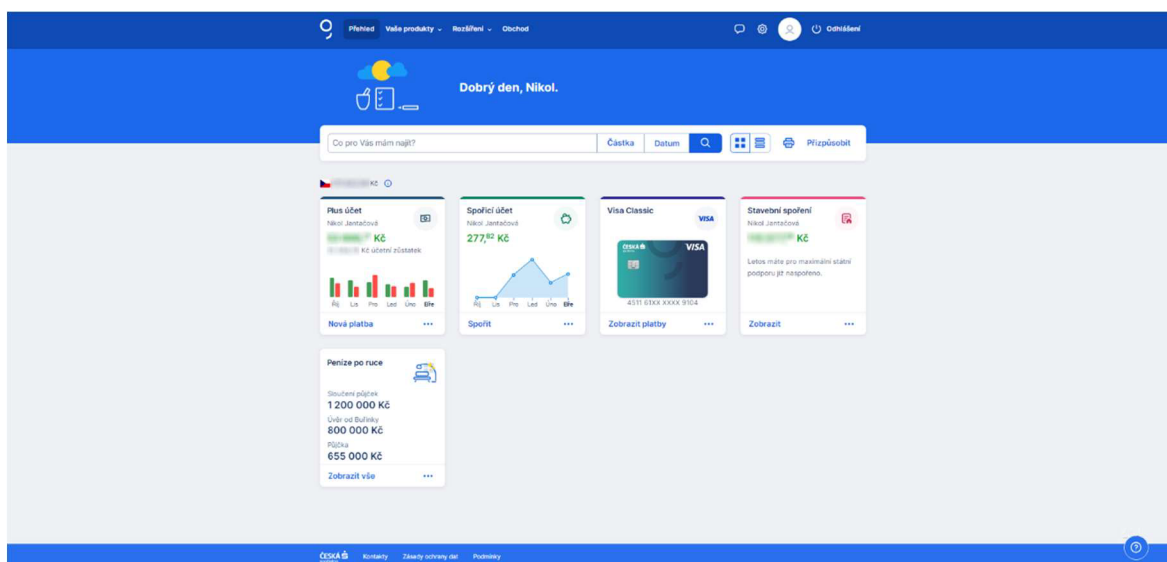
Přehled Vaše produkty Rozšíření Obchod

Odhlášení

Dobrý den, Nikol.

Co pro Vás mám najít?

Částka Datum

Přizpůsobit

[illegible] Kč

Plus účet
Nikol Jantačová
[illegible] Kč
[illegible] Kč účetní zůstatek
Říj Lis Pro Led Úno Bře
Nová platba ...

Spořicí účet
Nikol Jantačová
277,82 Kč
Říj Lis Pro Led Úno Bře
Spořit ...

Visa Classic
VISA
ČESKÁ
VISA
4511 61XX XXXX 9104
Zobrazit platby ...

Stavební spoření
Nikol Jantačová
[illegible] Kč
Letos máte pro maximální státní podporu již naspořeno.
Zobrazit ...

Peníze po ruce
Sloučení půjček
1 200 000 Kč
Úvěr od Buřinky
800 000 Kč
Půjčka
655 000 Kč
Zobrazit vše ...

ČESKÁ Kontakty Zásady ochrany dat Podmínky